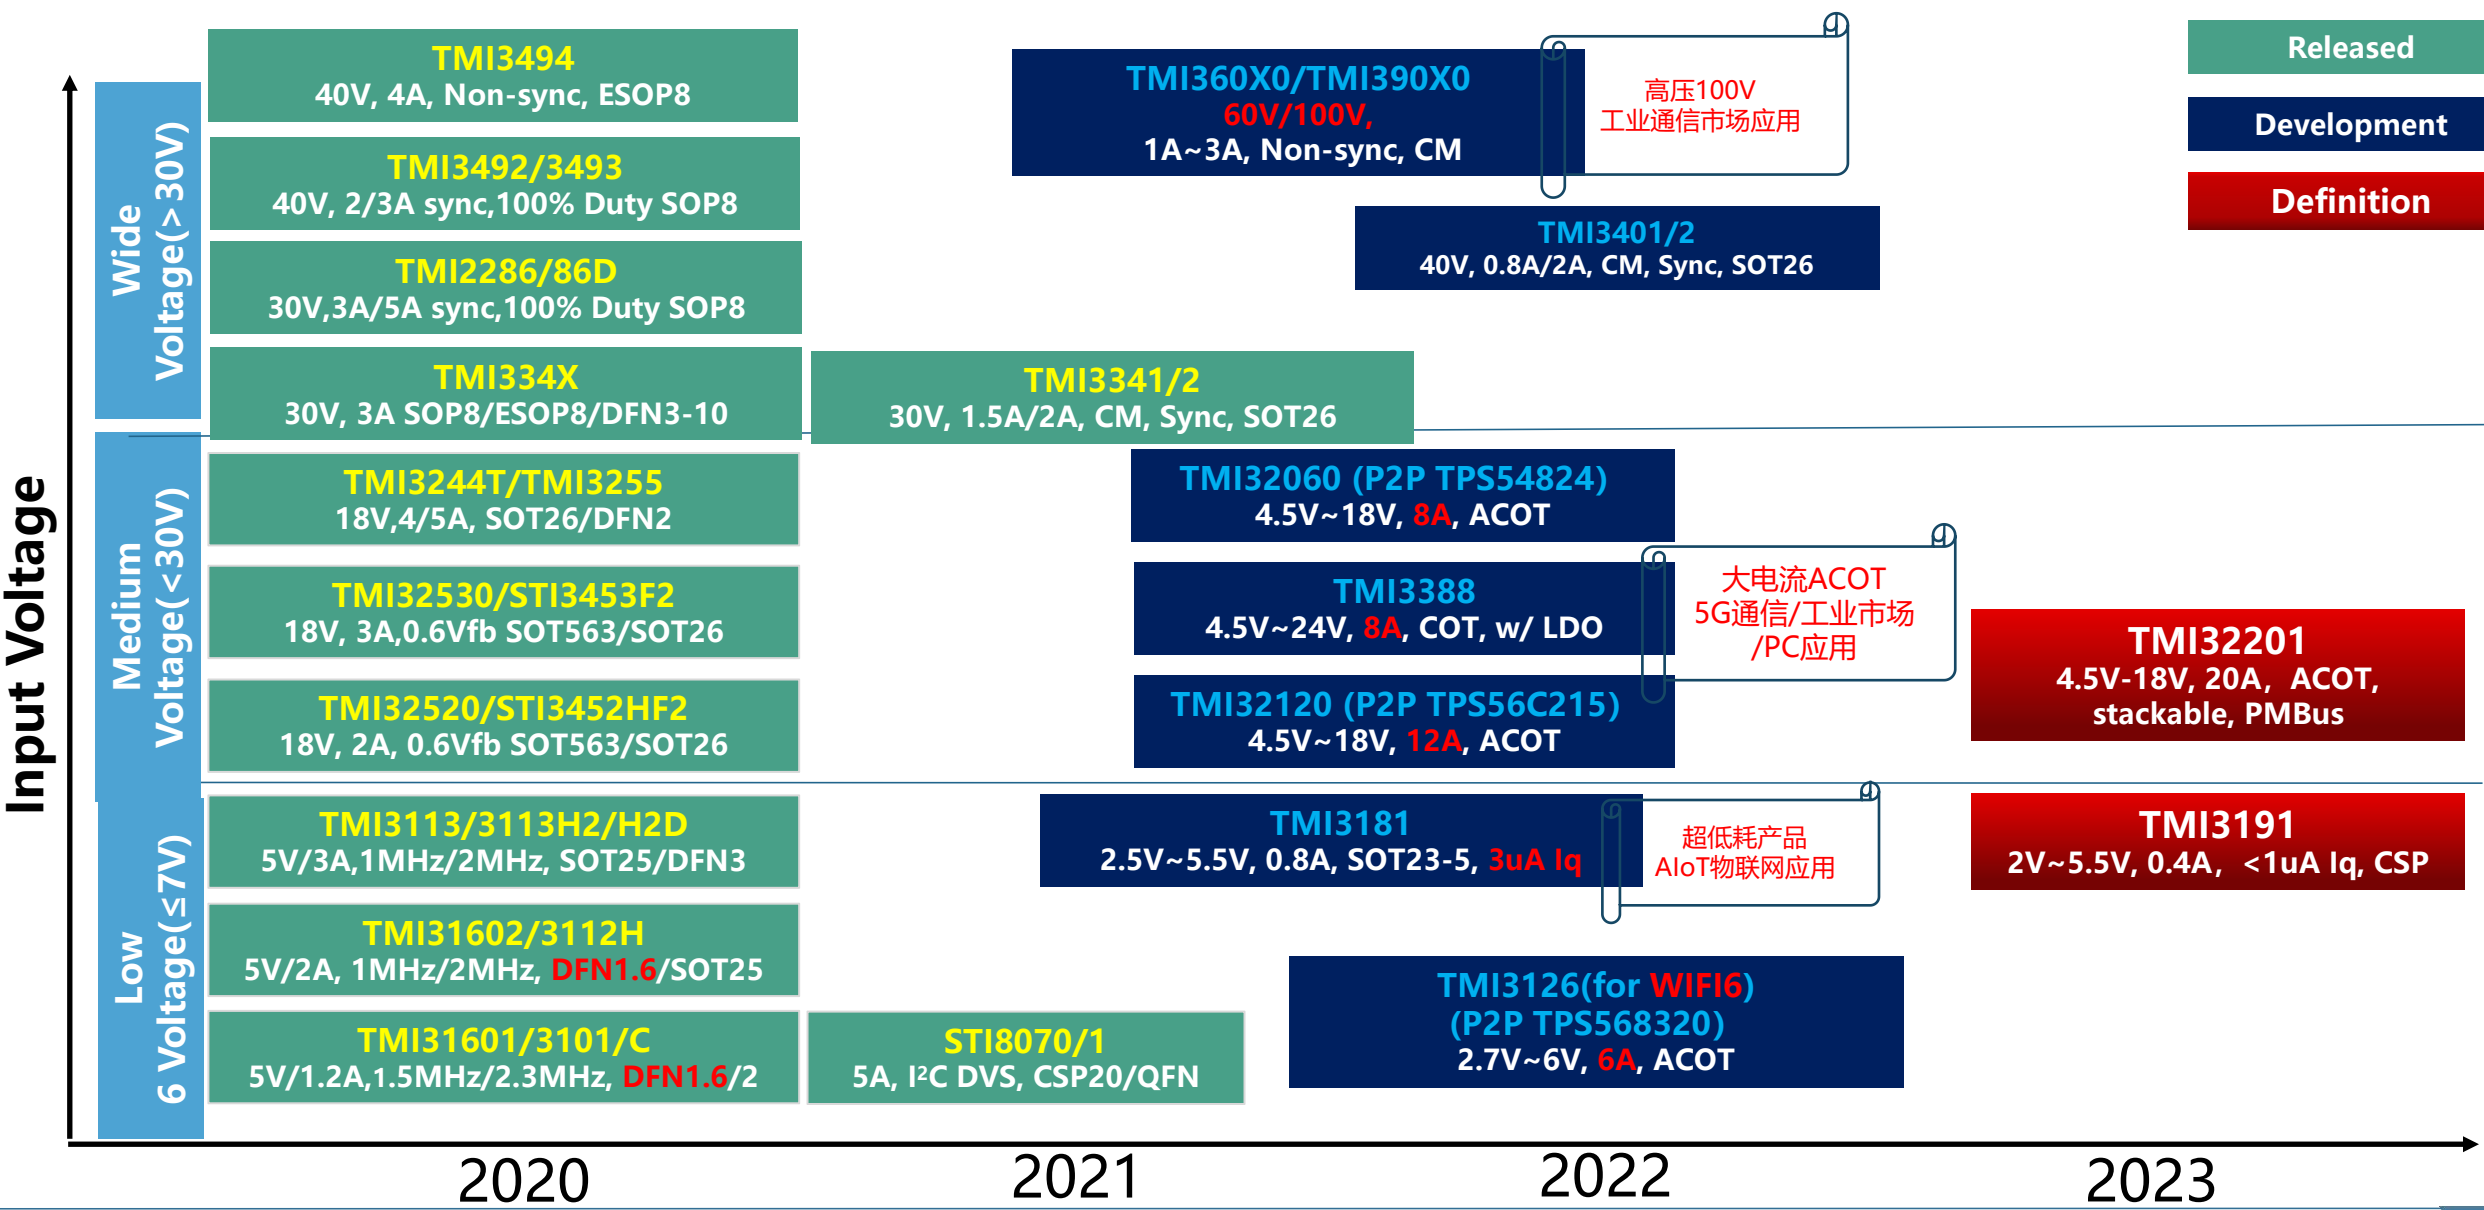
Released

Development

Definition

Input Voltage

Wide Voltage(> 30V)

TMI3494
40V, 4A, Non-sync, ESOP8

TMI3492/3493
40V, 2/3A sync,100% Duty SOP8

TMI2286/86D
30V,3A/5A sync,100% Duty SOP8

TMI334X
30V, 3A SOP8/ESOP8/DFN3-10

TMI3341/2
30V, 1.5A/2A, CM, Sync, SOT26

TMI360X0/TMI390X0
60V/100V,
1A~3A, Non-sync, CM

高压100V
工业通信市场应用

TMI3401/2
40V, 0.8A/2A, CM, Sync, SOT26

Medium Voltage(<30V)

TMI3244T/TMI3255
18V,4/5A, SOT26/DFN2

TMI32530/STI3453F2
18V, 3A,0.6Vfb SOT563/SOT26

TMI32520/STI3452HF2
18V, 2A, 0.6Vfb SOT563/SOT26

TMI32060 (P2P TPS54824)
4.5V~18V, 8A, ACOT

TMI3388
4.5V~24V, 8A, COT, w/ LDO

大电流ACOT
5G通信/工业市场
/PC应用

TMI32120 (P2P TPS56C215)
4.5V~18V, 12A, ACOT

TMI32201
4.5V-18V, 20A, ACOT, stackable, PMBus

Low 6 Voltage(≤7V)

TMI3113/3113H2/H2D
5V/3A,1MHz/2MHz, SOT25/DFN3

TMI31602/3112H
5V/2A, 1MHz/2MHz, DFN1.6/SOT25

TMI31601/3101/C
5V/1.2A,1.5MHz/2.3MHz, DFN1.6/2

STI8070/1
5A, I²C DVS, CSP20/QFN

TMI3181
2.5V~5.5V, 0.8A, SOT23-5, 3uA Iq

超低耗产品
AIoT物联网应用

TMI3191
2V~5.5V, 0.4A, <1uA Iq, CSP

TMI3126(for WIFI6)
(P2P TPS568320)
2.7V~6V, 6A, ACOT

2020 2021 2022 2023